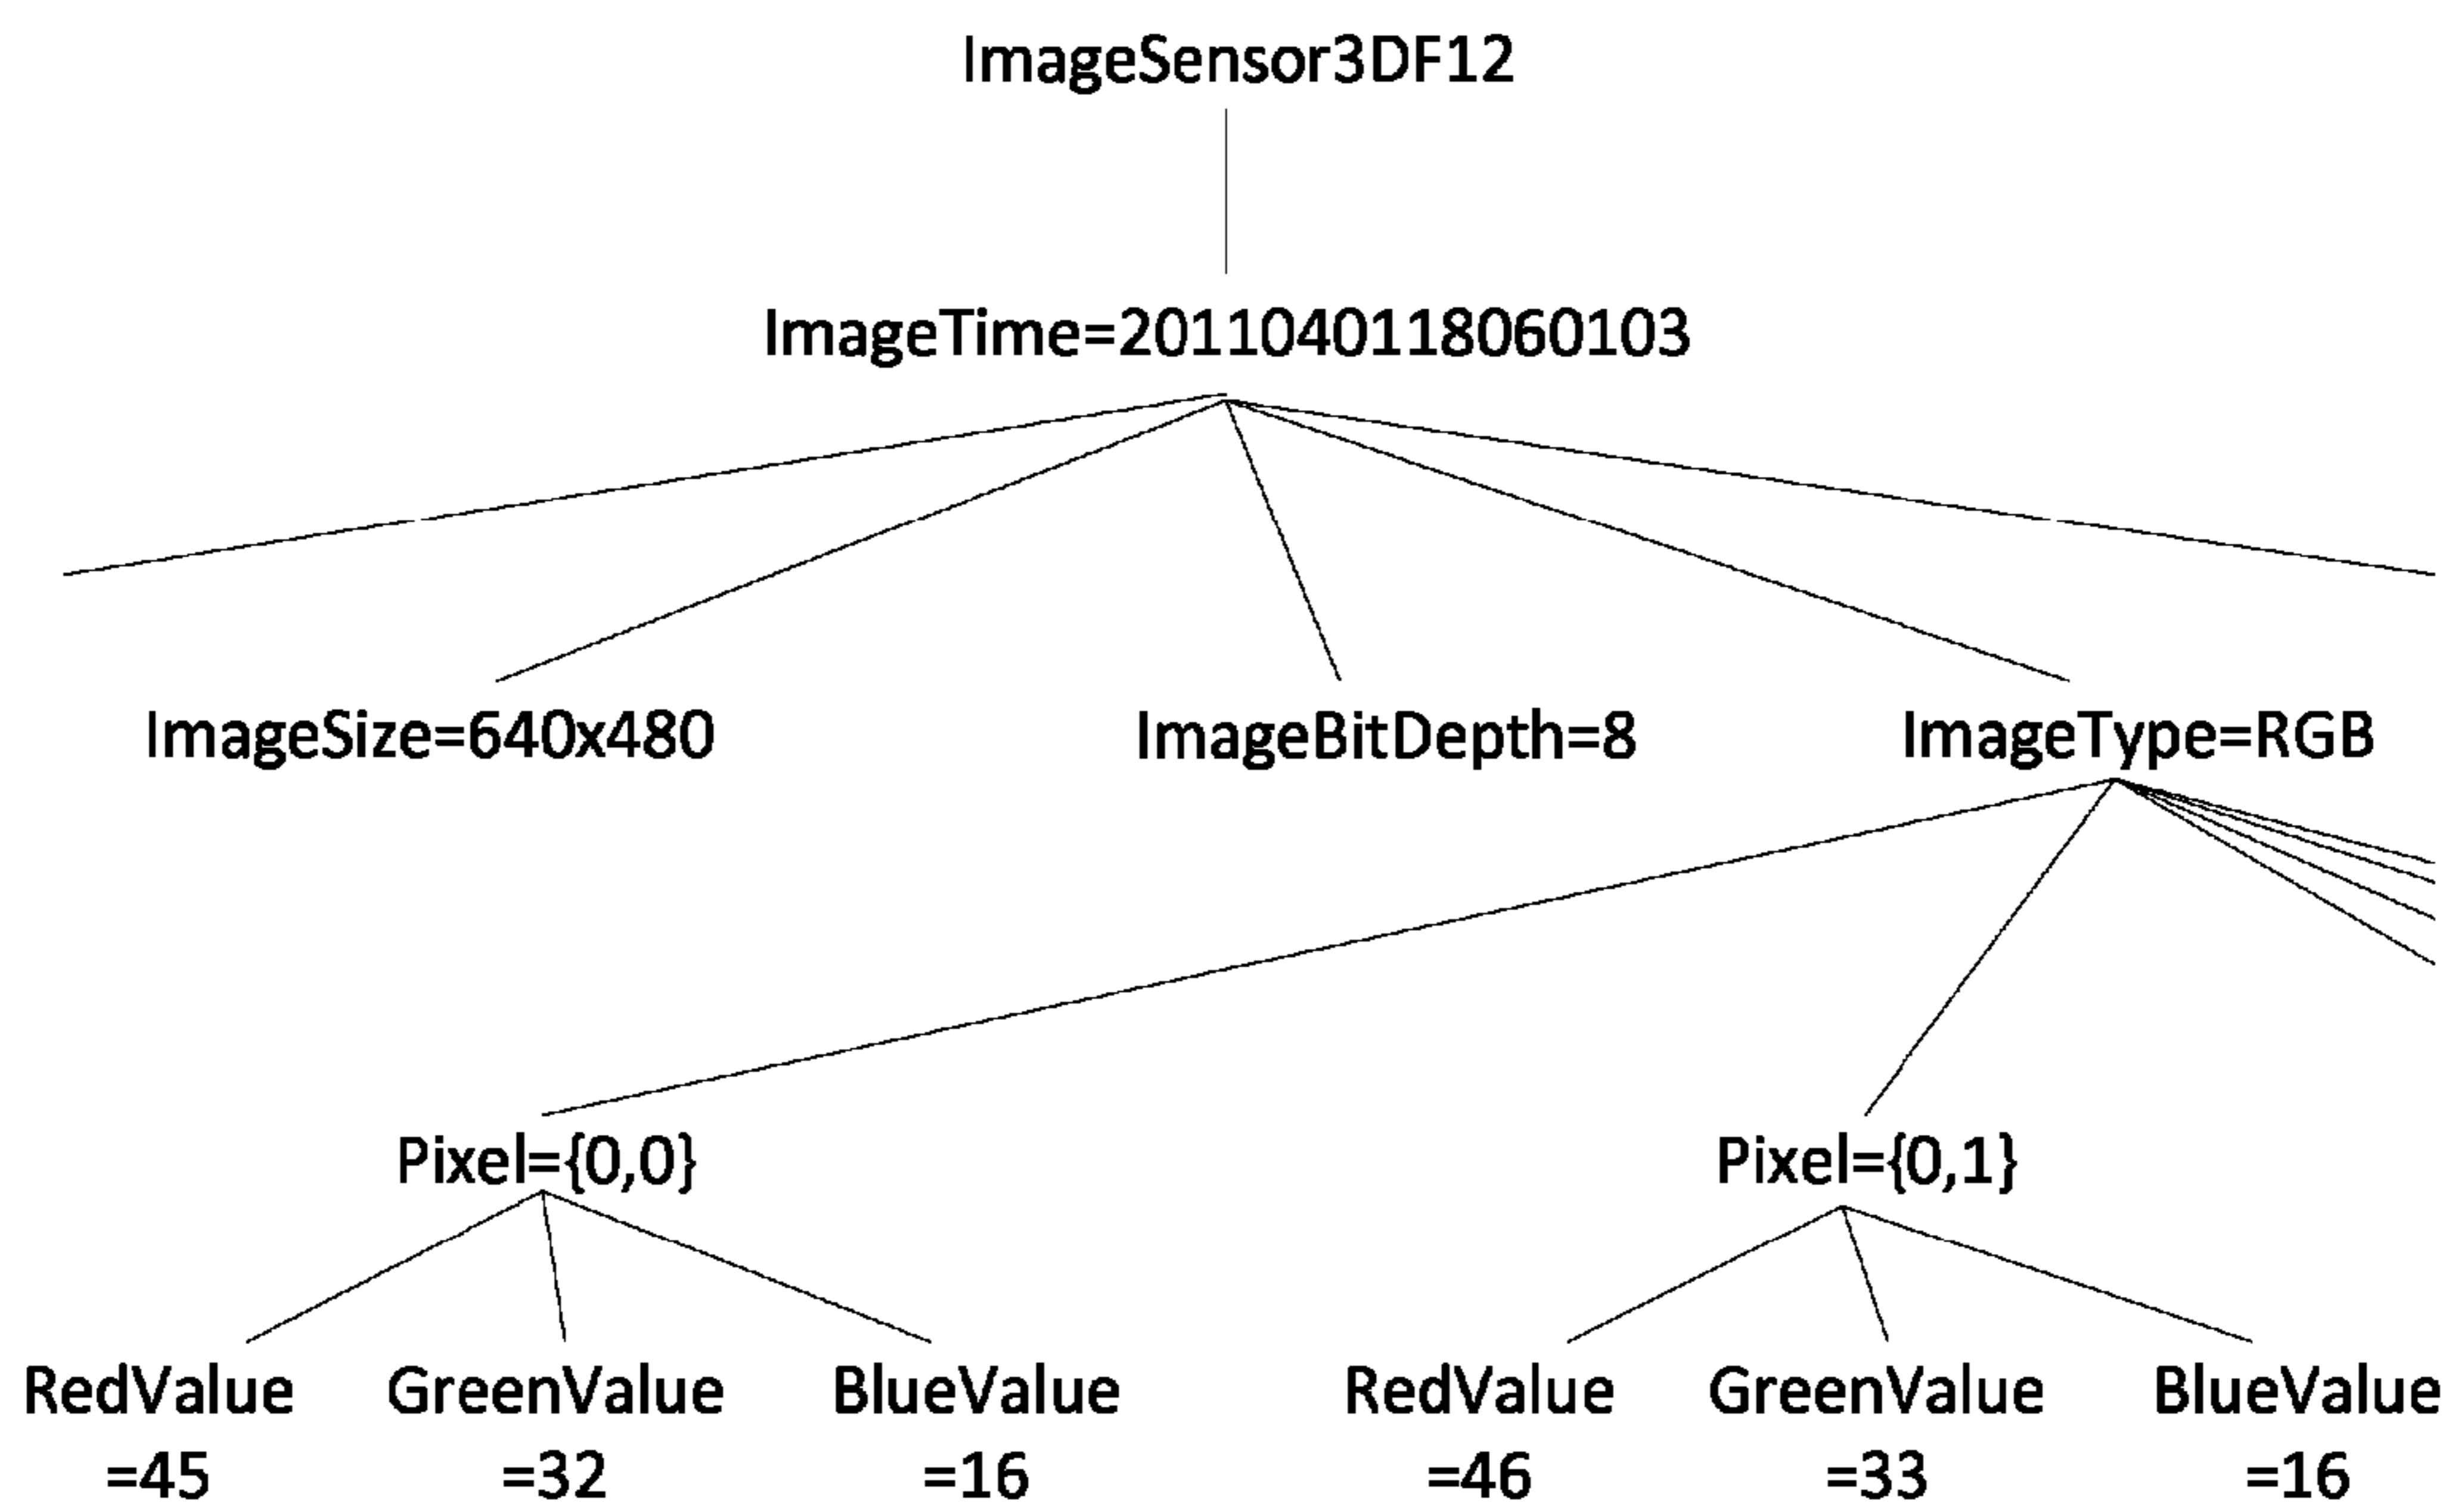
ImageSensor3DF12

ImageTime=20110401180601O3

ImageSize=640x480

ImageBitDepth=8

ImageType=RGB

Pixel={0,0}

Pixel={0,1}

RedValue =45

GreenValue =32

BlueValue =16

RedValue =46

GreenValue =33

BlueValue =16